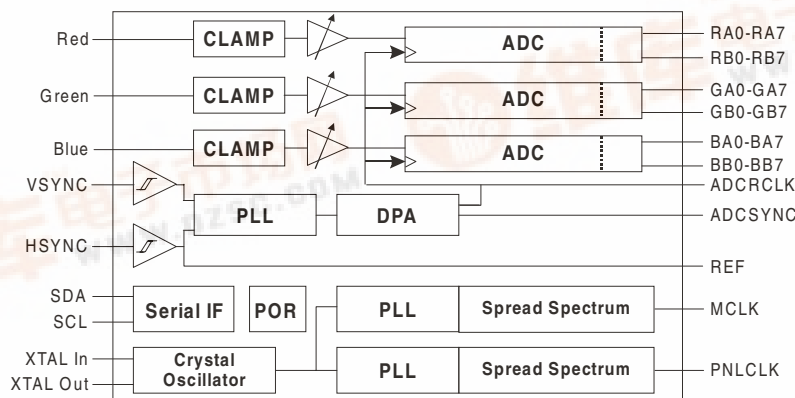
Red
CLAMP
ADC
RA0-RA7
RB0-RB7
Green
CLAMP
ADC
GA0-GA7
GB0-GB7
Blue
CLAMP
ADC
BA0-BA7
BB0-BB7
VSYNC
ADCRCLK
PLL
DPA
ADCSYNC
HSYNC
REF
SDA
SCL
Serial IF
POR
PLL
Spread Spectrum
MCLK
XTAL In
XTAL Out
Crystal Oscillator
PLL
Spread Spectrum
PNLCLK
www.dzsc.com